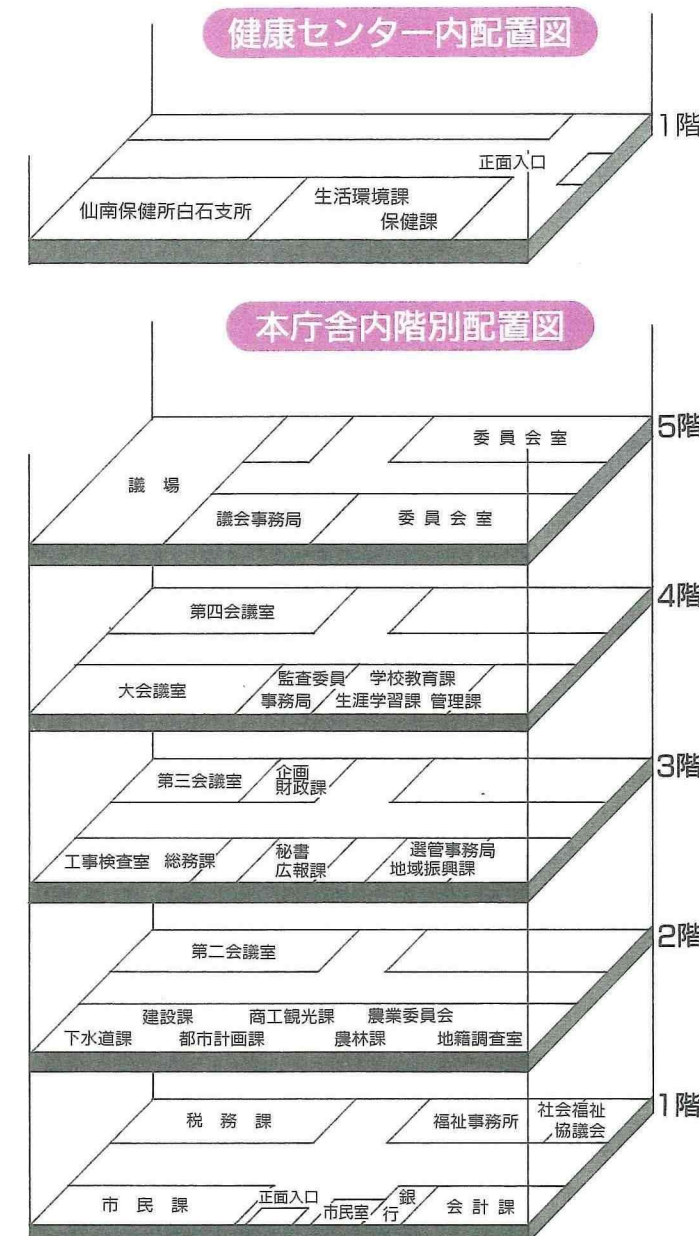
健康センター内配置図

1階

正面入口

仙南保健所白石支所

生活環境課
保健課

本庁舎内階別配置図

5階

委員会室

議場

議会事務局

委員会室

4階

第四会議室

大会議室

監査委員
事務局

学校教育課
生涯学習課 管理課

3階

第三会議室

企画
財政課

工事検査室 総務課

秘書
広報課

選管事務局
地域振興課

2階

第二会議室

建設課 商工観光課 農業委員会

下水道課 都市計画課 農林課 地籍調査室

1階

税務課

福祉事務所

社会福祉
協議会

市民課

正面入口

市民室

銀
行

会計課